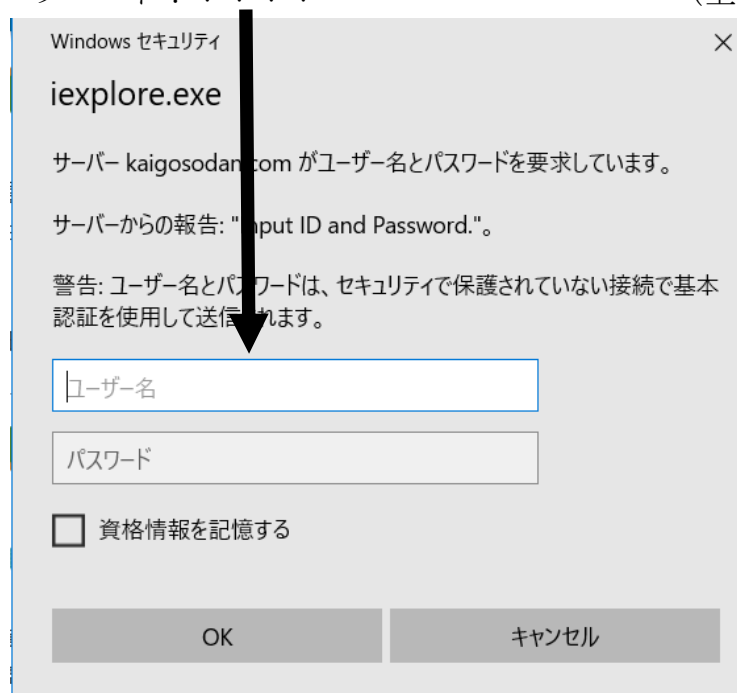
Windows セキュリティ

×

iexplore.exe

サーバー kaigosodan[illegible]com がユーザー名とパスワードを要求しています。

サーバーからの報告: "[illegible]nput ID and Password."。

警告: ユーザー名とパ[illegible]ワードは、セキュリティで保護されていない接続で基本認証を使用して送信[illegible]れます。

ユーザー名

パスワード

資格情報を記憶する

OK

キャンセル